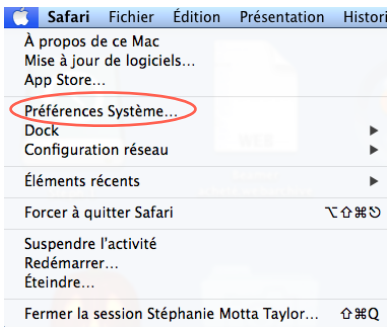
Safari Fichier Édition Présentation Histori

À propos de ce Mac
Mise à jour de logiciels…
App Store…

Préférences Système…
Dock
Configuration réseau

Éléments récents

Forcer à quitter Safari ⌥⇧⌘⎋

Suspendre l'activité
Redémarrer…
Éteindre…

Fermer la session Stéphanie Motta Taylor… ⇧⌘Q